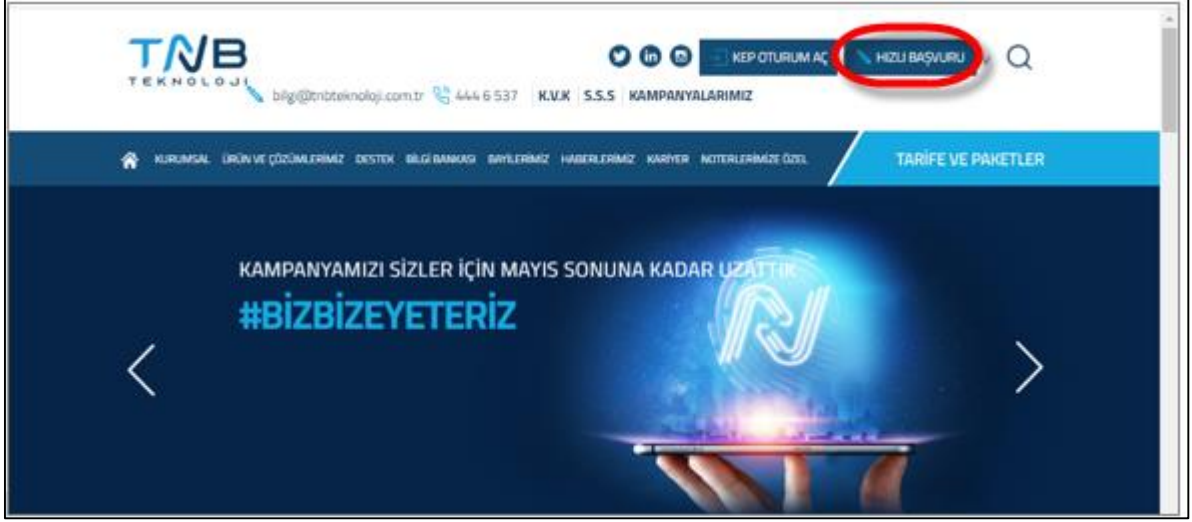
TNB
TEKNOLOJİ

bilgi@tnbteknoloji.com.tr 444 6 537 K.V.K S.S.S KAMPANYALARIMIZ

KEP OTURUM AÇ HIZLI BAŞVURU

KURUMSAL ÜRÜN VE ÇÖZÜMLERİMİZ DESTEK BİLGİ BANKASI BAYİLERİMİZ HABERLERİMİZ KARİYER NOTERLERİMİZE ÖZEL

TARİFE VE PAKETLER

KAMPANYAMIZI SİZLER İÇİN MAYIS SONUNA KADAR UZATTIK
#BİZBİZEYETERİZ